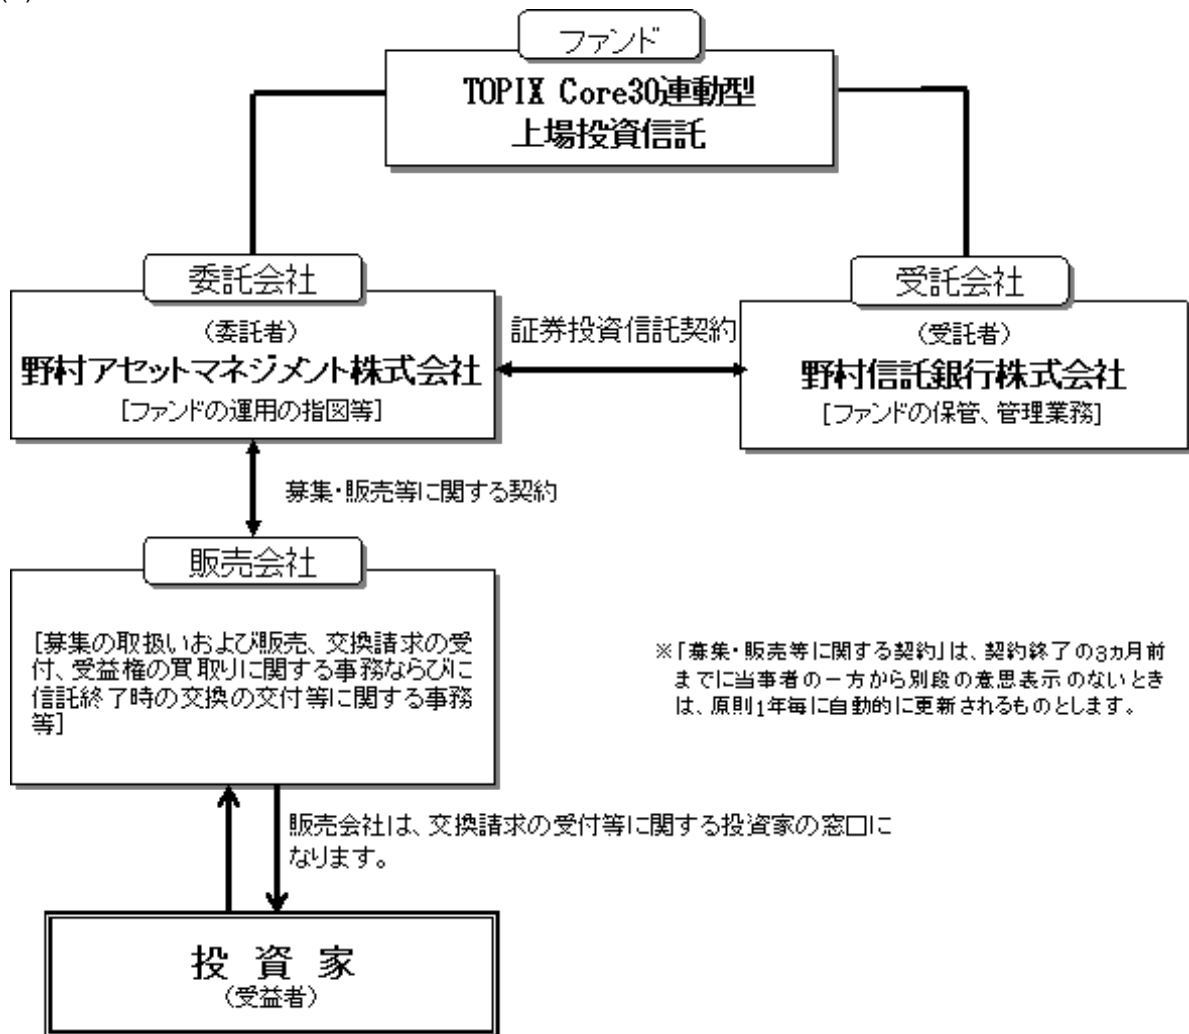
ファンド

TOPIX Core30連動型
上場投資信託

委託会社

（委託者）
野村アセットマネジメント株式会社
［ファンドの運用の指図等］

証券投資信託契約

受託会社

（受託者）
野村信託銀行株式会社
［ファンドの保管、管理業務］

募集・販売等に関する契約

販売会社

［募集の取扱いおよび販売、交換請求の受付、受益権の買取りに関する事務ならびに信託終了時の交換の交付等に関する事務等］

※「募集・販売等に関する契約」は、契約終了の3ヵ月前までに当事者の一方から別段の意思表示のないときは、原則1年毎に自動的に更新されるものとします。

販売会社は、交換請求の受付等に関する投資家の窓口になります。

投資家
（受益者）